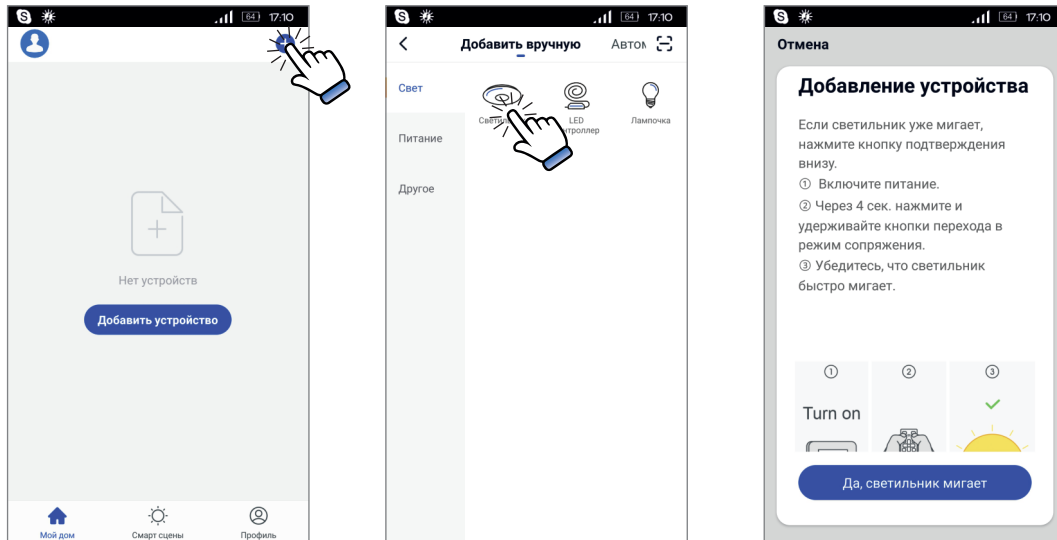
64 17:10

Нет устройств

Добавить устройство

Мой дом Смарт сцены Профиль

64 17:10

Добавить вручную Автом

Свет

Питание

Другое

Свети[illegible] LED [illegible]троллер Лампочка

64 17:10

Отмена

Добавление устройства

Если светильник уже мигает, нажмите кнопку подтверждения внизу.
① Включите питание.
② Через 4 сек. нажмите и удерживайте кнопки перехода в режим сопряжения.
③ Убедитесь, что светильник быстро мигает.

① ② ③

Turn on

Да, светильник мигает